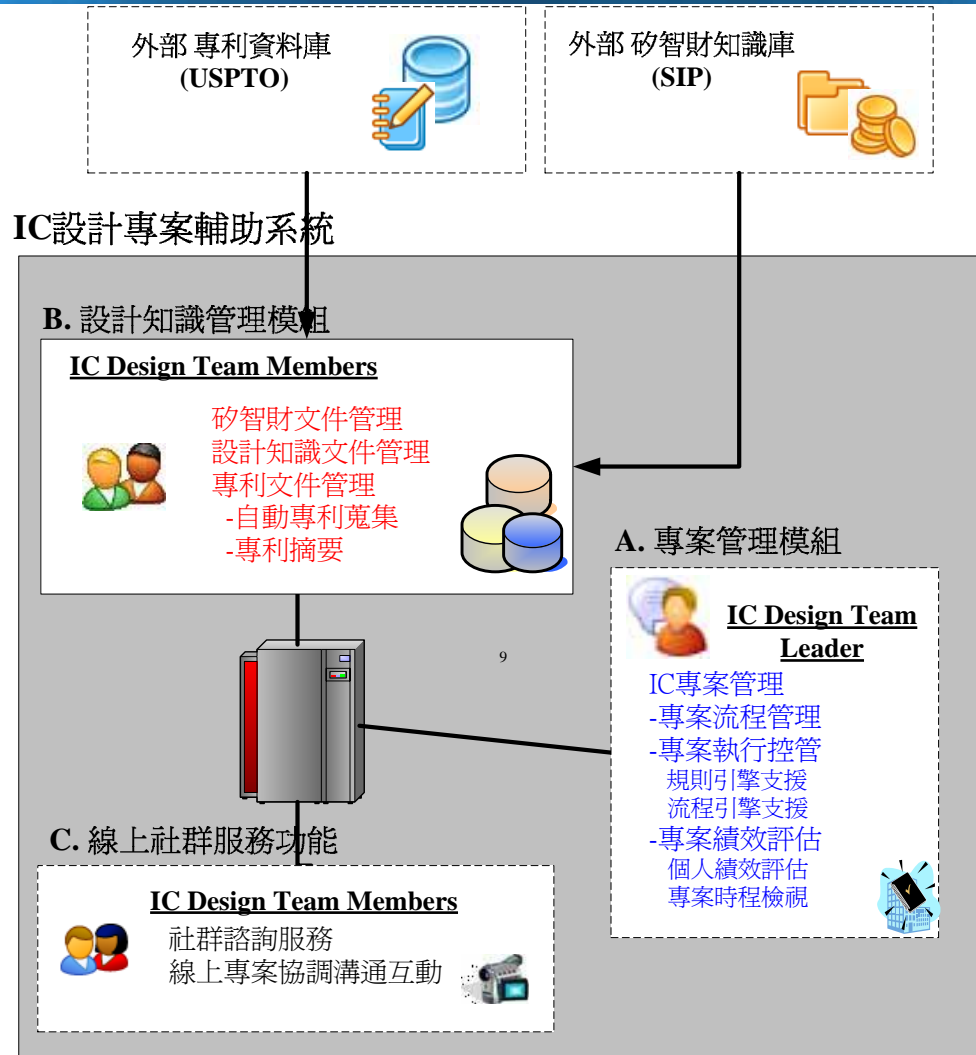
外部 專利資料庫
(USPTO)

外部 矽智財知識庫
(SIP)

IC設計專案輔助系統

B. 設計知識管理模組

IC Design Team Members

矽智財文件管理
設計知識文件管理
專利文件管理
-自動專利蒐集
-專利摘要

A. 專案管理模組

IC Design Team Leader

9

IC專案管理
-專案流程管理
-專案執行控管
規則引擎支援
流程引擎支援
-專案績效評估
個人績效評估
專案時程檢視

C. 線上社群服務功能

IC Design Team Members

社群諮詢服務
線上專案協調溝通互動